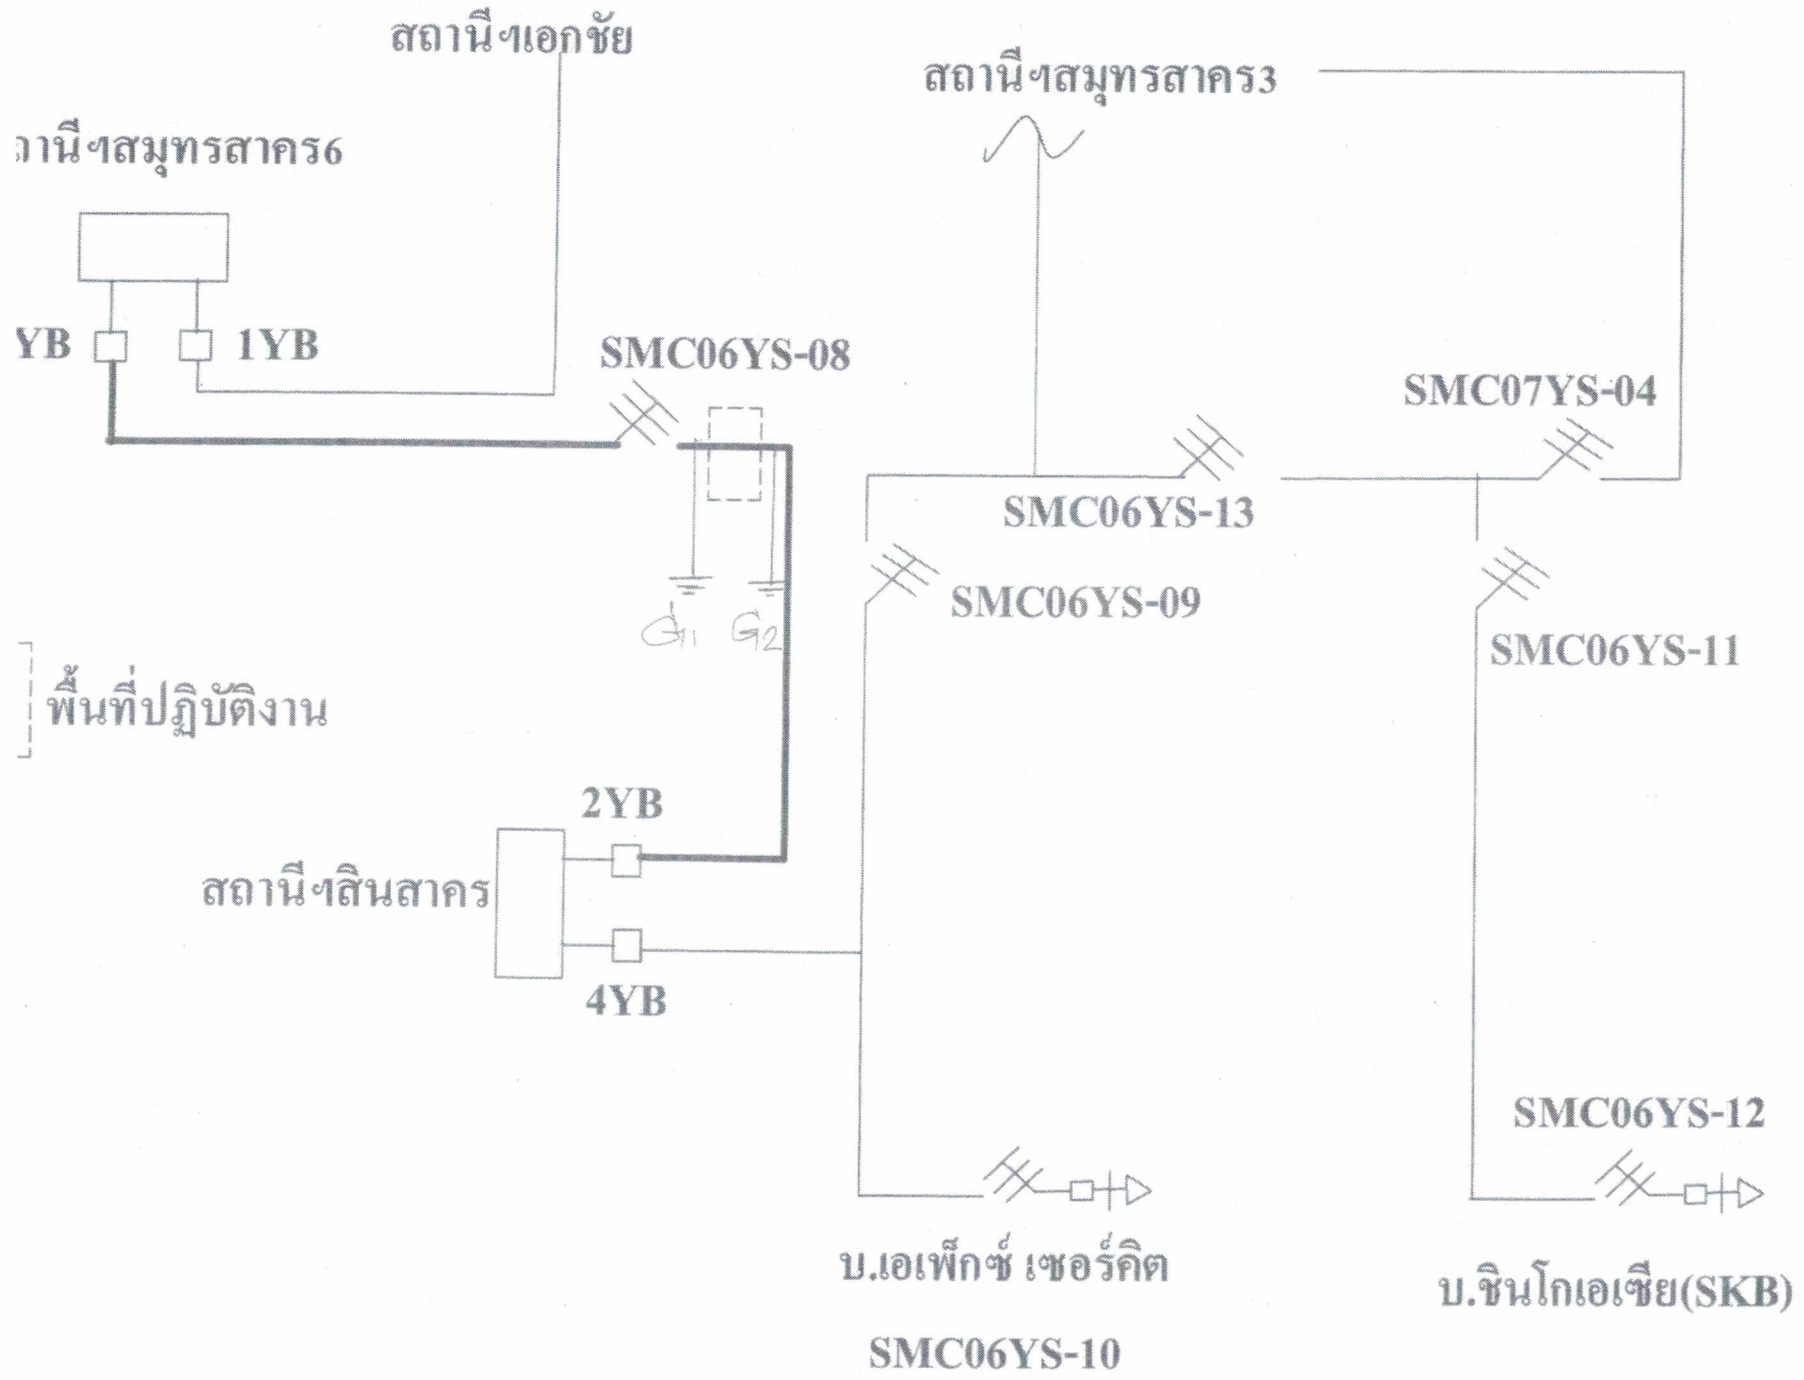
สถานีฯเอกชัย

สถานีฯสมุทรสาคร3

ถานีฯสมุทรสาคร6

YB

1YB

SMC06YS-08

SMC07YS-04

SMC06YS-13

SMC06YS-09

G1 G2

SMC06YS-11

พื้นที่ปฏิบัติงาน

2YB

สถานีฯสินสาคร

4YB

SMC06YS-12

บ.เอเพ็กซ์ เซอร์คิต

บ.ชินโกเอเซีย(SKB)

SMC06YS-10